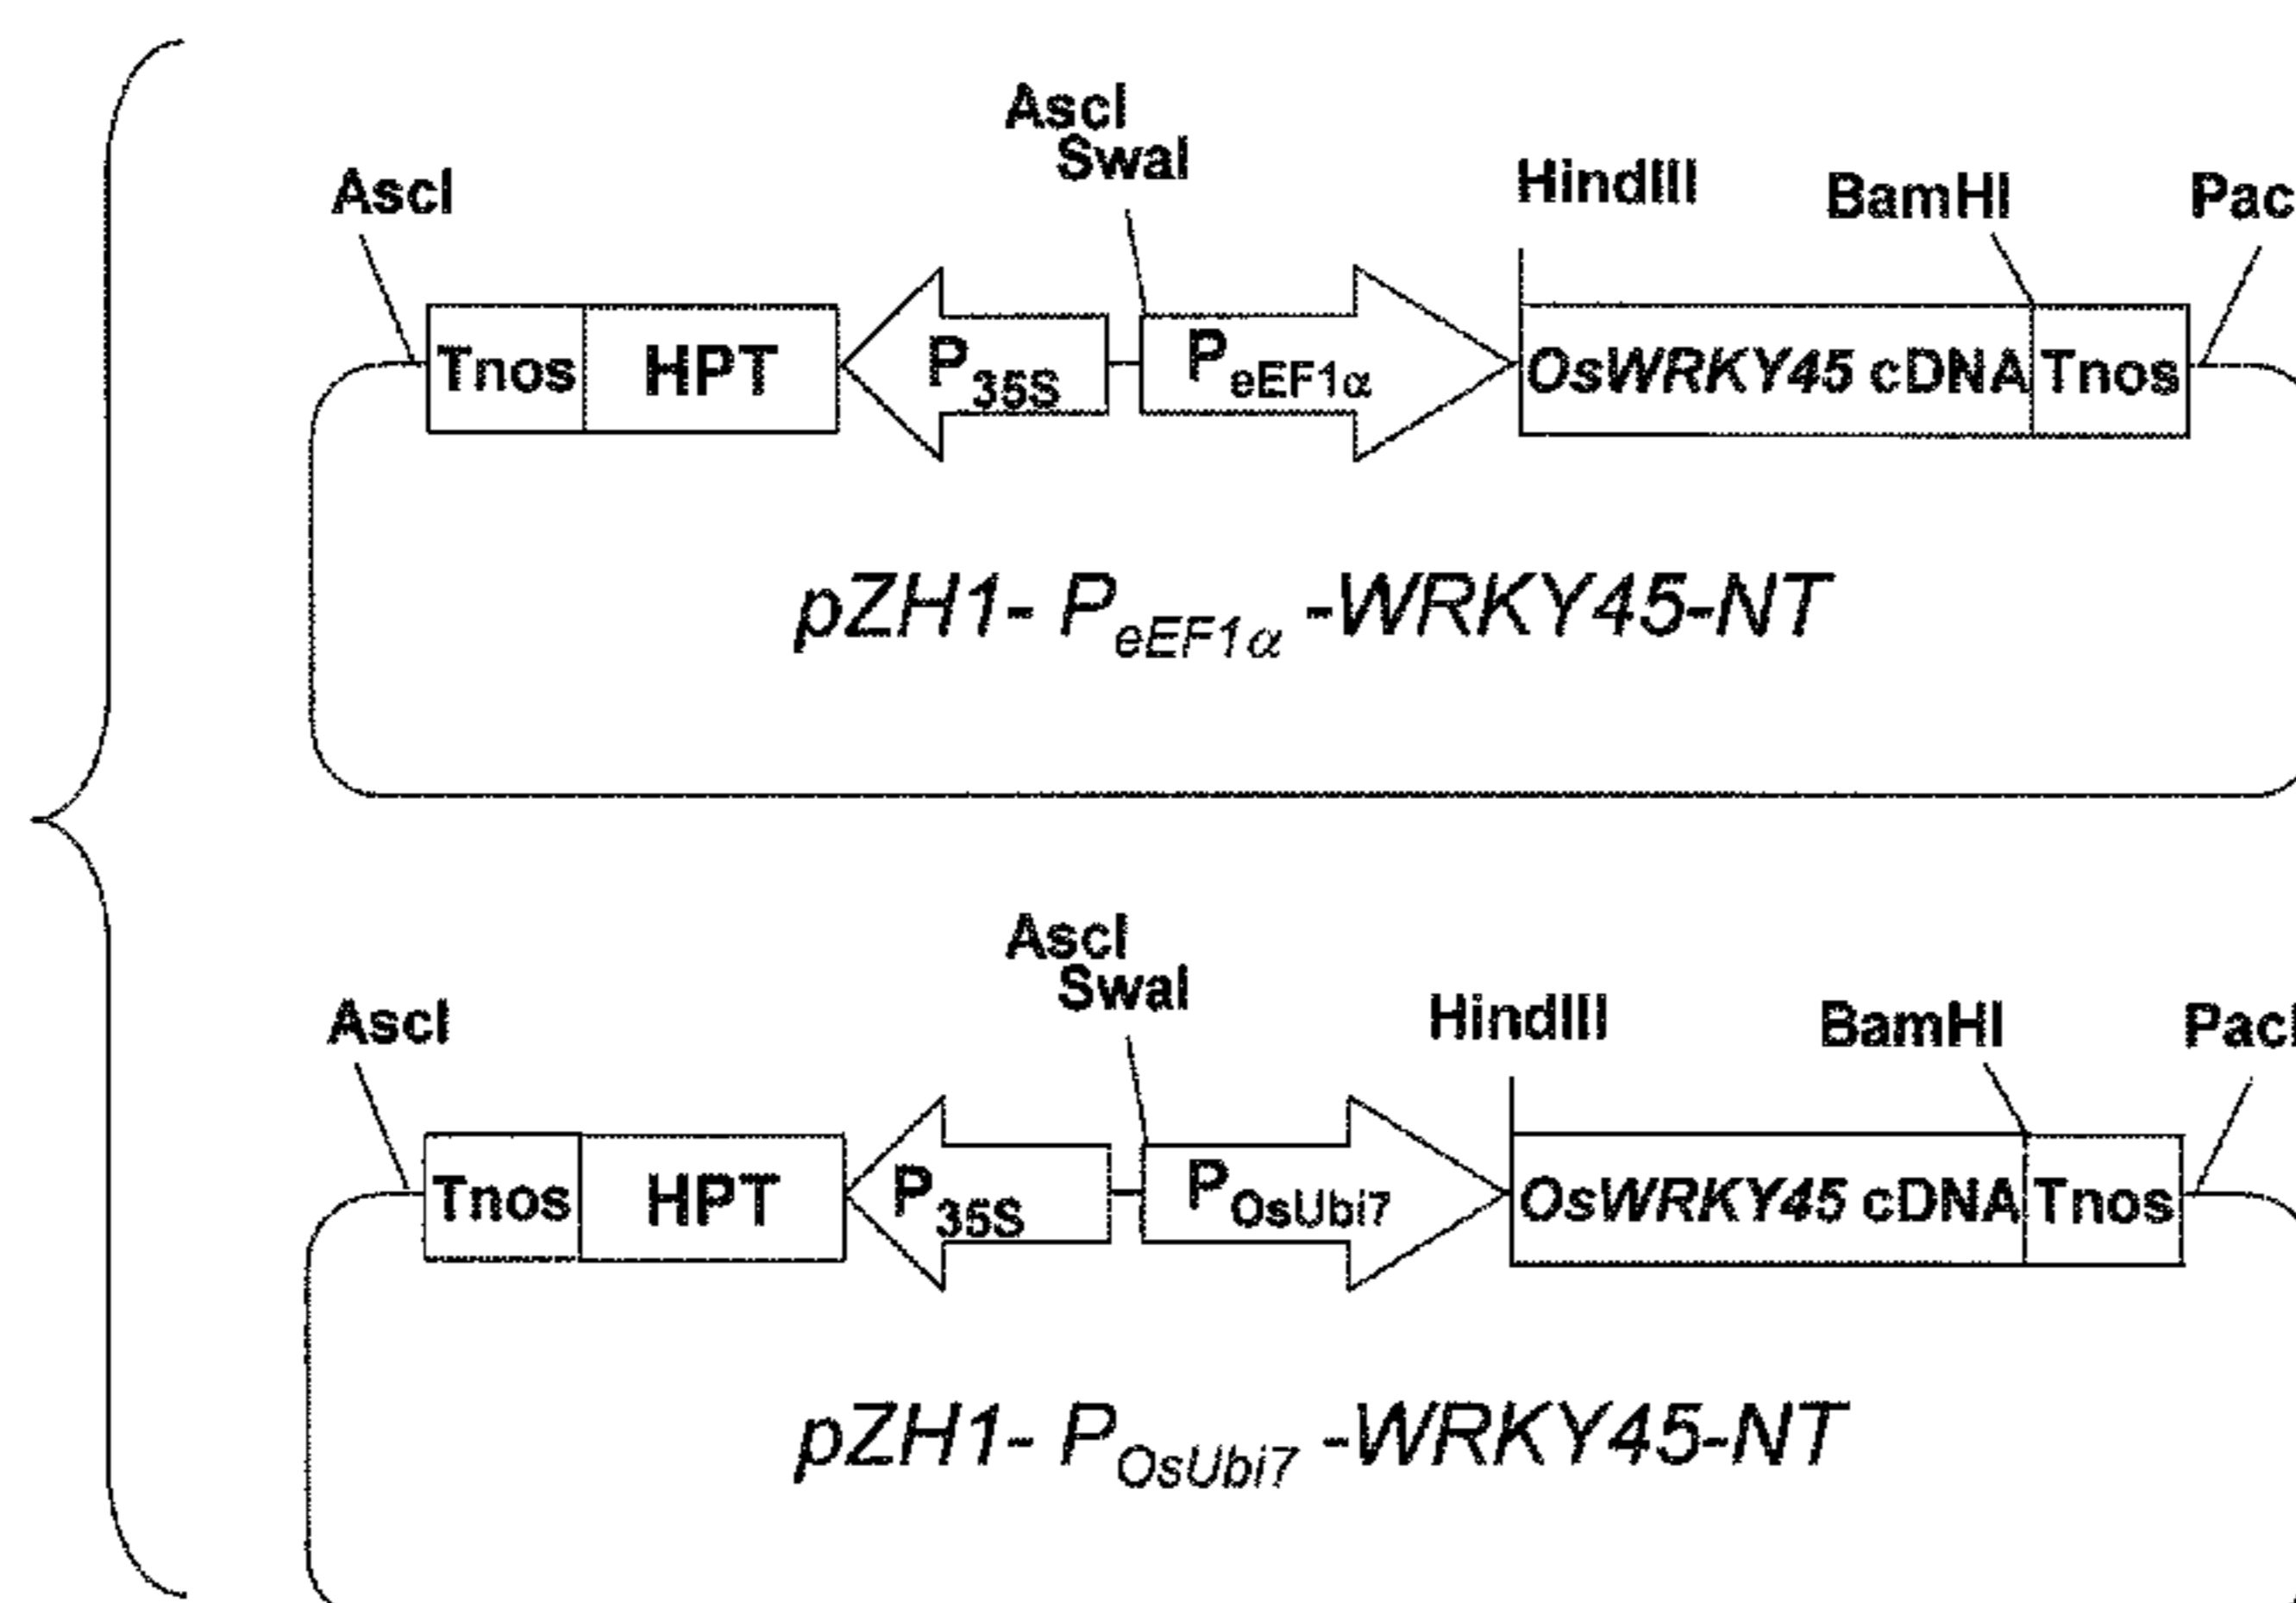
AscI
SwaI
AscI
HindIII
BamHI
Pac

Tnos HPT $P_{35S}$ $P_{eEF1\alpha}$ OsWRKY45 cDNA Tnos

pZH1- $P_{eEF1\alpha}$ -WRKY45-NT

AscI
SwaI
AscI
HindIII
BamHI
Pac

Tnos HPT $P_{35S}$ $P_{OsUbi7}$ OsWRKY45 cDNA Tnos

pZH1- $P_{OsUbi7}$ -WRKY45-NT